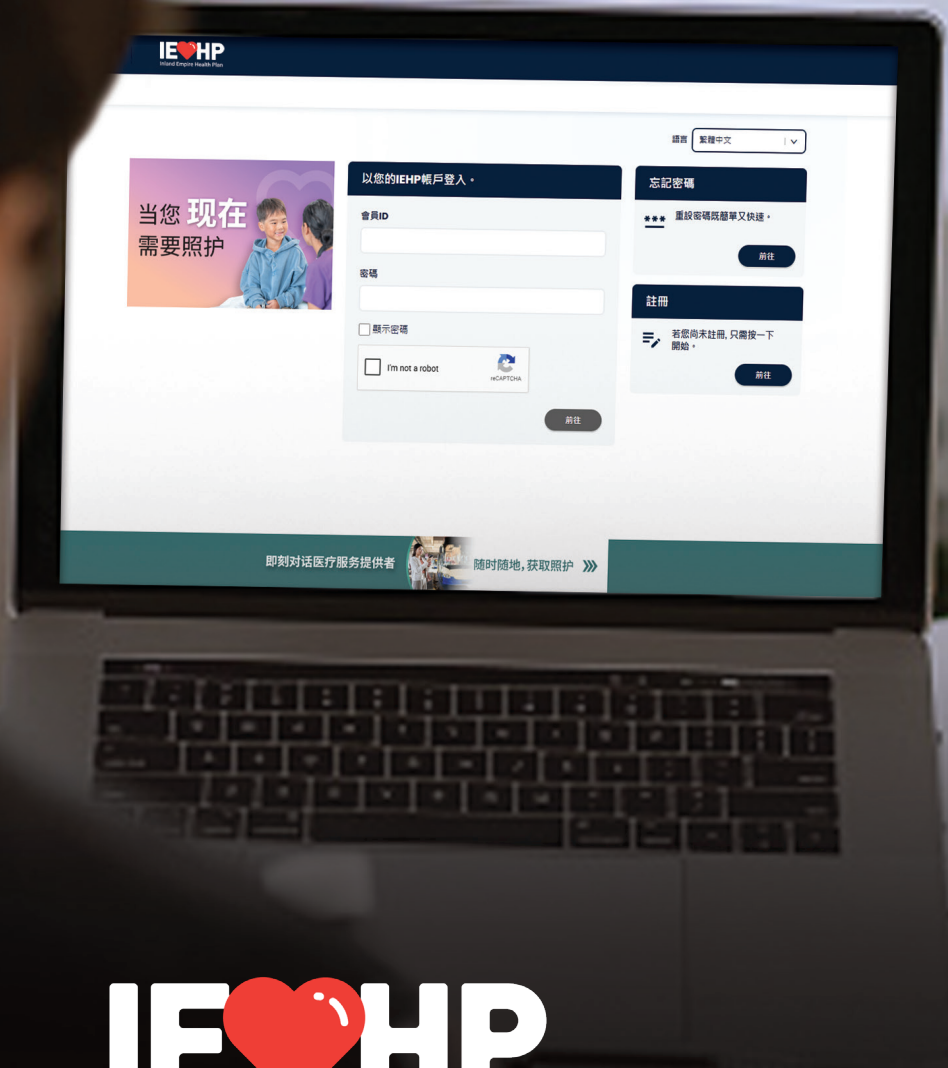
IEHP
Inland Empire Health Plan

語言 繁體中文

当您 现在 需要照护

以您的IEHP帳戶登入。

會員ID

密碼

顯示密碼

I'm not a robot
reCAPTCHA

前往

忘記密碼

重設密碼既簡單又快速。

前往

註冊

若您尚未註冊，只需按一下開始。

前往

即刻对话医疗服务提供者

随时随地，获取照护

IEHP